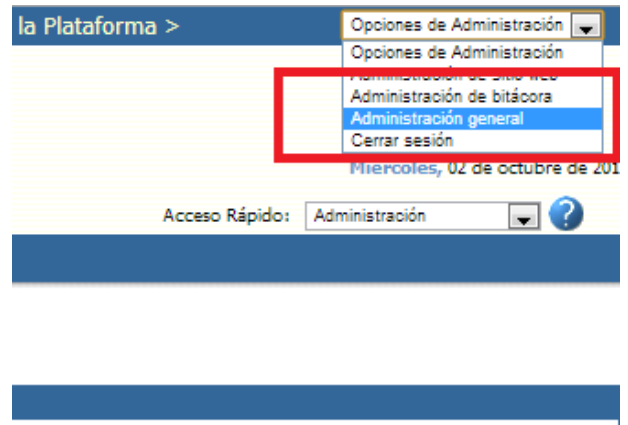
la Plataforma >

Opciones de Administración

Opciones de Administración
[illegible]
Administración de bitácora
Administración general
Cerrar sesión

Miércoles, 02 de octubre de 201

Acceso Rápido: Administración

?